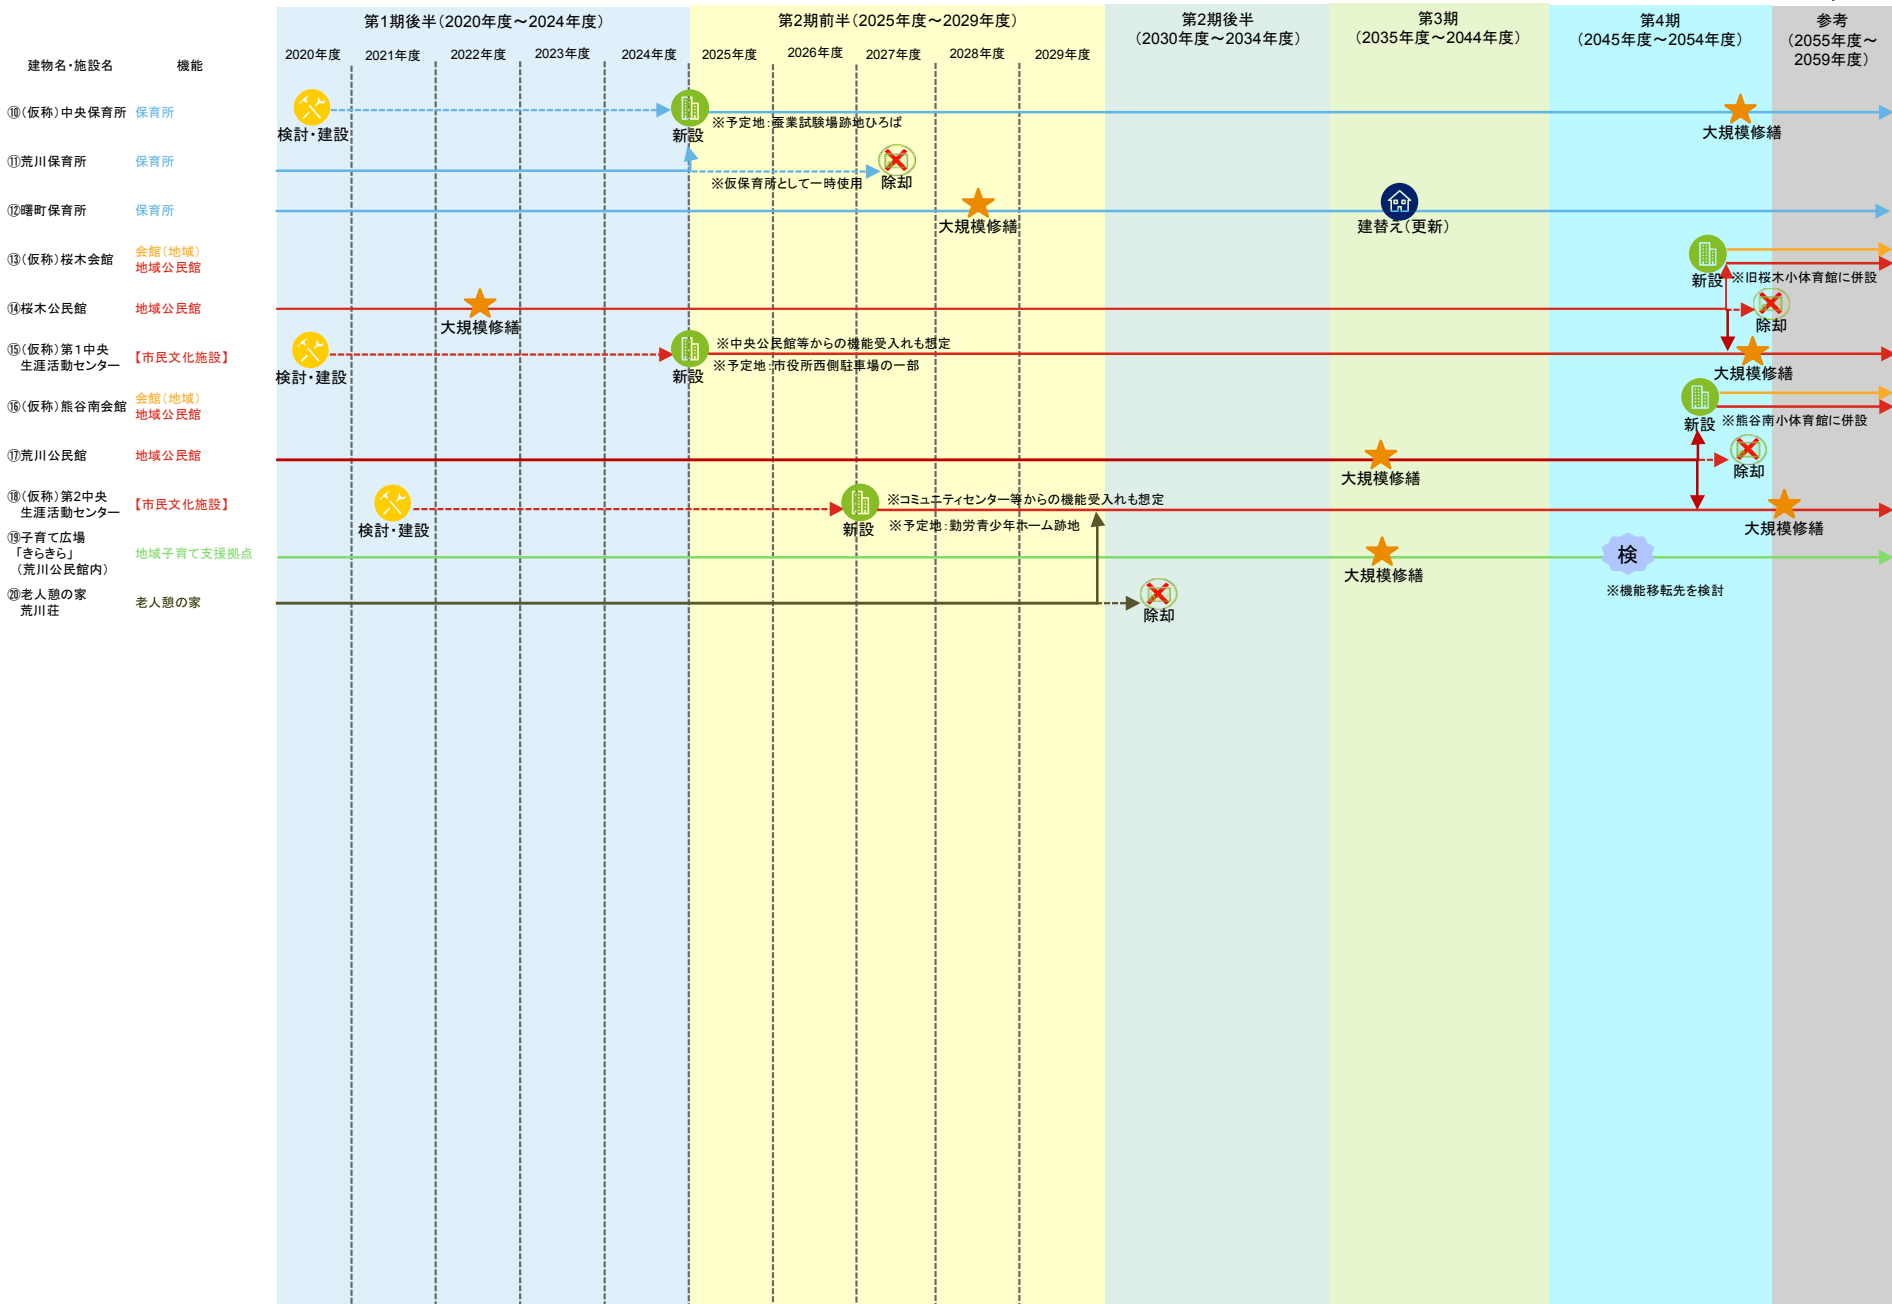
| 建物名・施設名 | 機能 | 第1期後半（2020年度～2024年度） 2020年度 2021年度 2022年度 2023年度 2024年度 | 第2期前半（2025年度～2029年度） 2025年度 2026年度 2027年度 2028年度 2029年度 | 第2期後半（2030年度～2034年度） | 第3期（2035年度～2044年度） | 第4期（2045年度～2054年度） | 参考（2055年度～2059年度） |
|---|---|---|---|---|---|---|---|
| ⑩（仮称）中央保育所 | 保育所 | 検討・建設 | 新設 ※予定地：蚕業試験場跡地ひろば | | | 大規模修繕 | |
| ⑪荒川保育所 | 保育所 | | ※仮保育所として一時使用 除却 | | | | |
| ⑫曙町保育所 | 保育所 | | 大規模修繕 | | 建替え（更新） | | |
| ⑬（仮称）桜木会館 | 会館（地域） 地域公民館 | | | | | 新設 ※旧桜木小体育館に併設 | |
| ⑭桜木公民館 | 地域公民館 | 大規模修繕 | | | | 除却 | |
| ⑮（仮称）第1中央生涯活動センター | 【市民文化施設】 | 検討・建設 | 新設 ※中央公民館等からの機能受入れも想定 ※予定地：市役所西側駐車場の一部 | | | 大規模修繕 | |
| ⑯（仮称）熊谷南会館 | 会館（地域） 地域公民館 | | | | | 新設 ※熊谷南小体育館に併設 | |
| ⑰荒川公民館 | 地域公民館 | | | | 大規模修繕 | 除却 | |
| ⑱（仮称）第2中央生涯活動センター | 【市民文化施設】 | 検討・建設 | 新設 ※コミュニティセンター等からの機能受入れも想定 ※予定地：勤労青少年ホーム跡地 | | | 大規模修繕 | |
| ⑲子育て広場「きらきら」（荒川公民館内） | 地域子育て支援拠点 | | | | 大規模修繕 | 検 ※機能移転先を検討 | |
| ⑳老人憩の家 荒川荘 | 老人憩の家 | | | 除却 | | | |